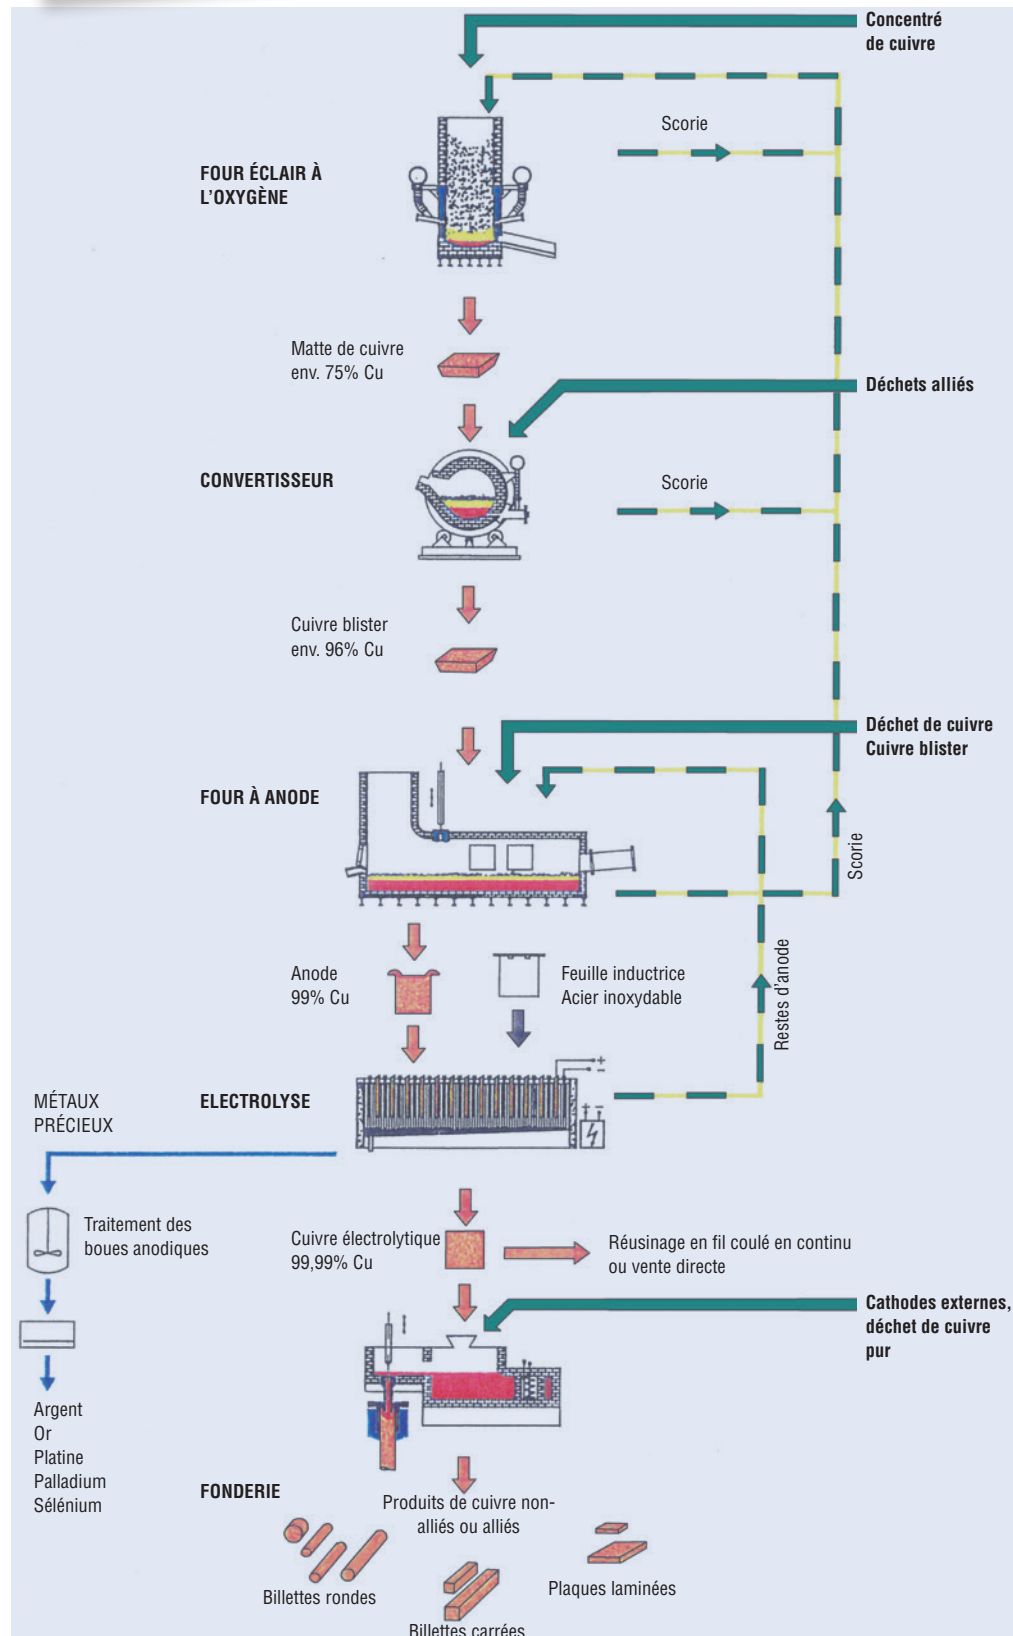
Concentré de cuivre

Scorie

FOUR ÉCLAIR À L'OXYGÈNE

Matte de cuivre env. 75% Cu

Déchets alliés

CONVERTISSEUR

Scorie

Cuivre blister env. 96% Cu

Déchet de cuivre Cuivre blister

FOUR À ANODE

Scorie

Anode 99% Cu

Feuille inductrice Acier inoxydable

Restes d'anode

MÉTAUX PRÉCIEUX

ELECTROLYSE

Traitement des boues anodiques

Cuivre électrolytique 99,99% Cu

Réusinage en fil coulé en continu ou vente directe

Cathodes externes, déchet de cuivre pur

Argent
Or
Platine
Palladium
Sélénium

FONDERIE

Produits de cuivre non-alliés ou alliés

Billettes rondes

Billettes carrées

Plaques laminées